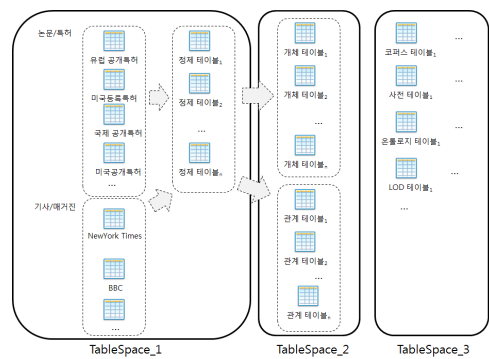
논문/특허

유럽 공개특허

미국등록특허

국제 공개특허

미국공개특허

...

기사/매거진

NewYork Times

BBC

...

정제 테이블$_1$

정제 테이블$_2$

...

정제 테이블$_n$

TableSpace_1

개체 테이블$_1$

개체 테이블$_2$

...

개체 테이블$_n$

관계 테이블$_1$

관계 테이블$_2$

...

관계 테이블$_n$

TableSpace_2

코퍼스 테이블$_1$

...

사전 테이블$_1$

...

온톨로지 테이블$_1$

...

LOD 테이블$_1$

...

...

TableSpace_3